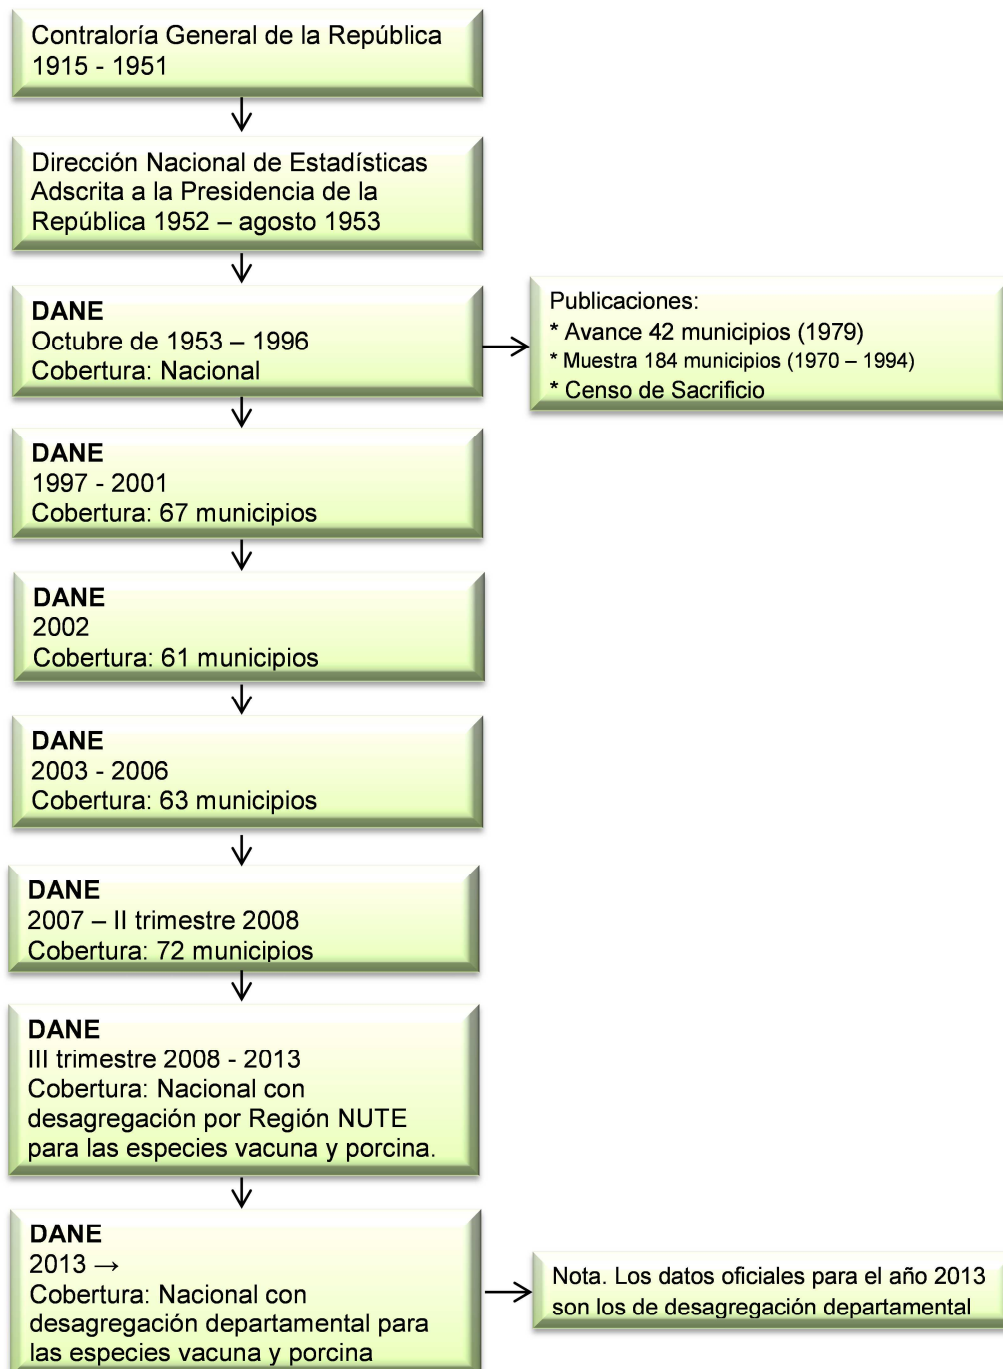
Contraloría General de la República
1915 - 1951

Dirección Nacional de Estadísticas
Adscrita a la Presidencia de la
República 1952 – agosto 1953

DANE
Octubre de 1953 – 1996
Cobertura: Nacional

Publicaciones:
* Avance 42 municipios (1979)
* Muestra 184 municipios (1970 – 1994)
* Censo de Sacrificio

DANE
1997 - 2001
Cobertura: 67 municipios

DANE
2002
Cobertura: 61 municipios

DANE
2003 - 2006
Cobertura: 63 municipios

DANE
2007 – II trimestre 2008
Cobertura: 72 municipios

DANE
III trimestre 2008 - 2013
Cobertura: Nacional con desagregación por Región NUTE para las especies vacuna y porcina.

DANE
2013 →
Cobertura: Nacional con desagregación departamental para las especies vacuna y porcina

Nota. Los datos oficiales para el año 2013 son los de desagregación departamental